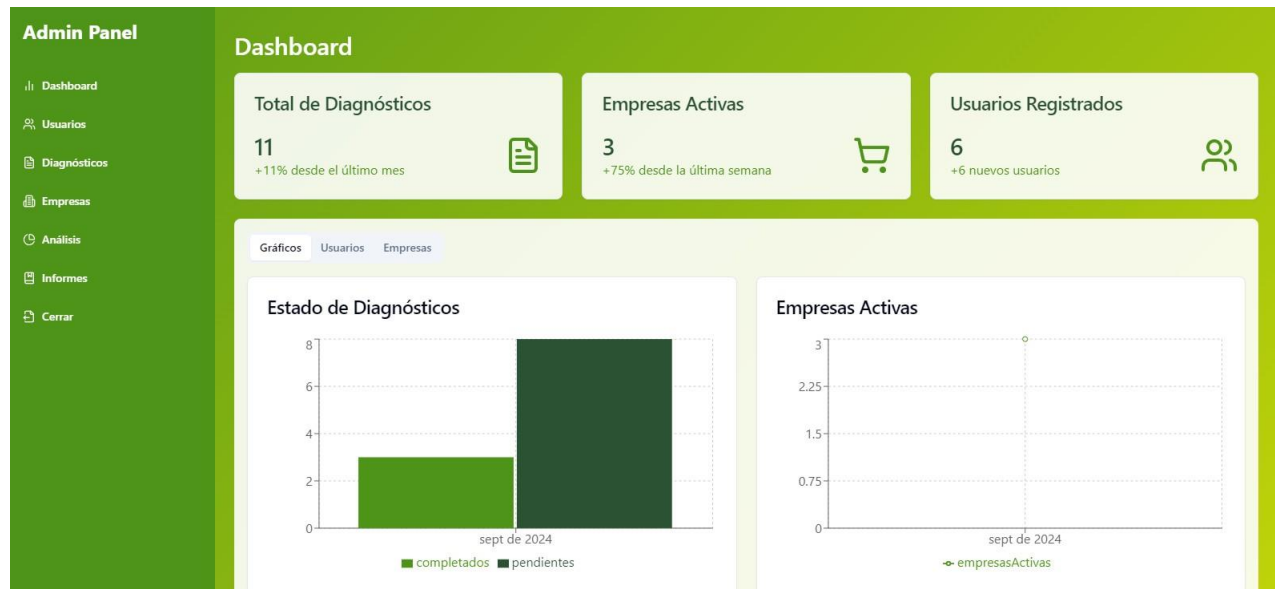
Admin Panel

Dashboard
Usuarios
Diagnósticos
Empresas
Análisis
Informes
Cerrar

Dashboard

Total de Diagnósticos
11
+11% desde el último mes

Empresas Activas
3
+75% desde la última semana

Usuarios Registrados
6
+6 nuevos usuarios

Gráficos Usuarios Empresas

Estado de Diagnósticos
8
6
4
2
0
sept de 2024
completados pendientes

Empresas Activas
3
2.25
1.5
0.75
0
sept de 2024
empresasActivas